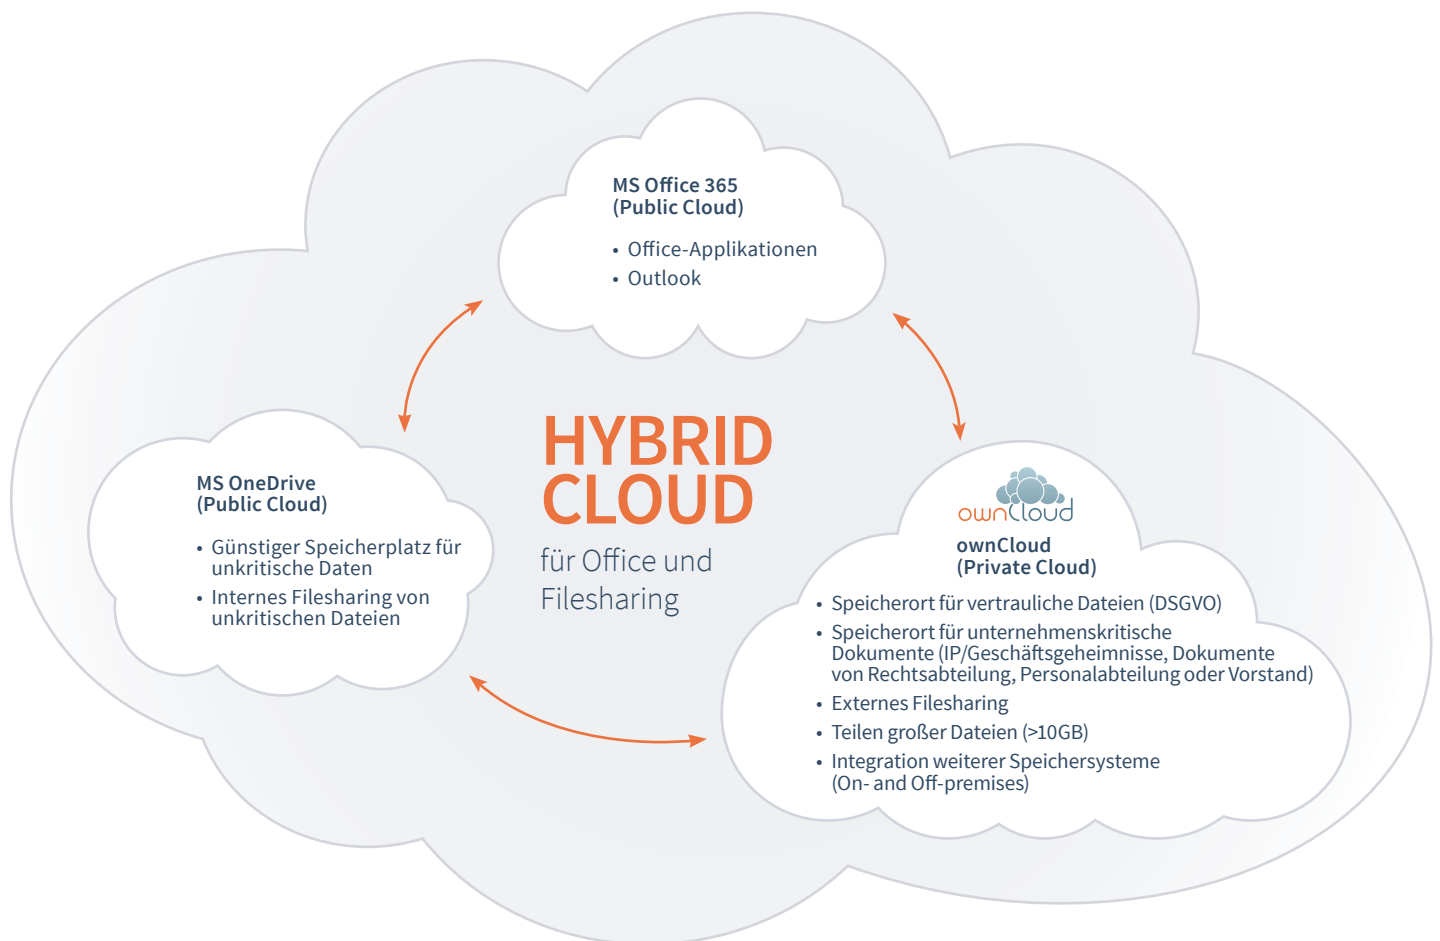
MS Office 365
(Public Cloud)

• Office-Applikationen
• Outlook

MS OneDrive
(Public Cloud)

• Günstiger Speicherplatz für unkritische Daten
• Internes Filesharing von unkritischen Dateien

HYBRID
CLOUD
für Office und Filesharing

ownCloud

ownCloud
(Private Cloud)

• Speicherort für vertrauliche Dateien (DSGVO)
• Speicherort für unternehmenskritische Dokumente (IP/Geschäftsgeheimnisse, Dokumente von Rechtsabteilung, Personalabteilung oder Vorstand)
• Externes Filesharing
• Teilen großer Dateien (>10GB)
• Integration weiterer Speichersysteme (On- and Off-premises)